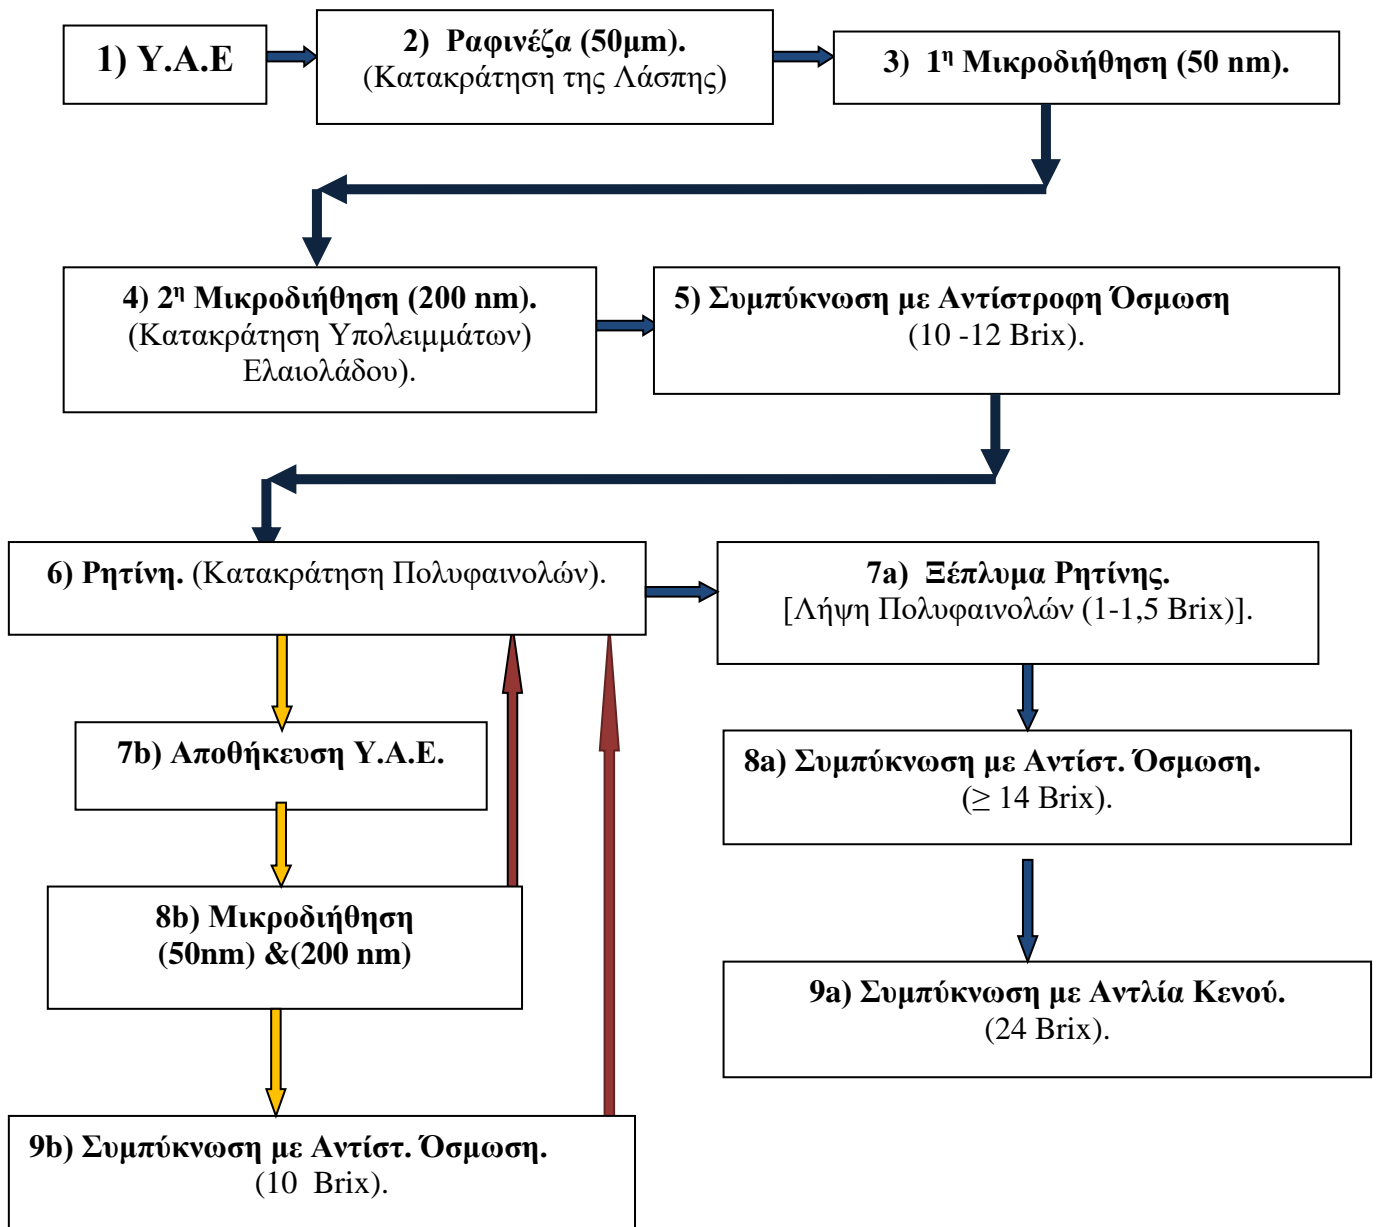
1) Υ.Α.Ε

2) Ραφινέζα (50μm).
(Κατακράτηση της Λάσπης)

3) 1η Μικροδιήθηση (50 nm).

4) 2η Μικροδιήθηση (200 nm).
(Κατακράτηση Υπολειμμάτων)
Ελαιολάδου).

5) Συμπύκνωση με Αντίστροφη Όσμωση
(10 -12 Brix).

6) Ρητίνη. (Κατακράτηση Πολυφαινολών).

7a) Ξέπλυμα Ρητίνης.
[Λήψη Πολυφαινολών (1-1,5 Brix)].

7b) Αποθήκευση Υ.Α.Ε.

8a) Συμπύκνωση με Αντίστ. Όσμωση.
($\geq$ 14 Brix).

8b) Μικροδιήθηση
(50nm) &(200 nm)

9a) Συμπύκνωση με Αντλία Κενού.
(24 Brix).

9b) Συμπύκνωση με Αντίστ. Όσμωση.
(10 Brix).